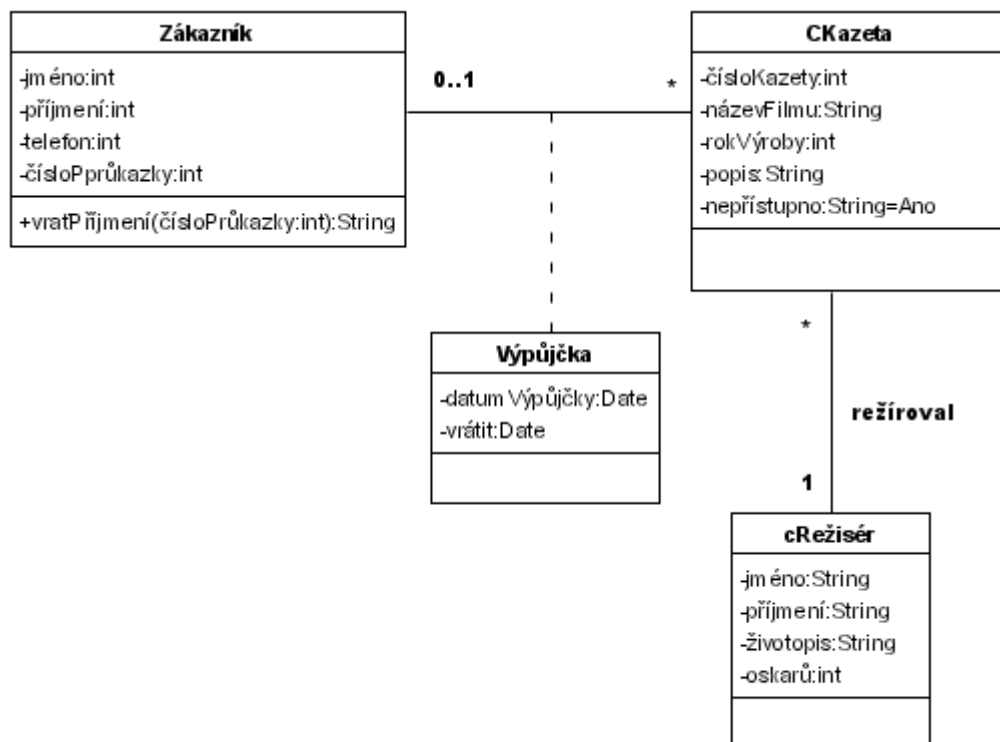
Zákazník

-jméno:int
-příjmení:int
-telefon:int
-čísloPprůkazky:int

+vratPříjmení(čísloPrůkazky:int):String

0..1

*

CKazeta

-čísloKazety:int
-názevFilmu:String
-rokVýroby:int
-popis:String
-nepřístupno:String=Ano

*

režíroval

1

Výpůjčka

-datumVýpůjčky:Date
-vrátit:Date

cRežisér

-jméno:String
-příjmení:String
-životopis:String
-oskarů:int